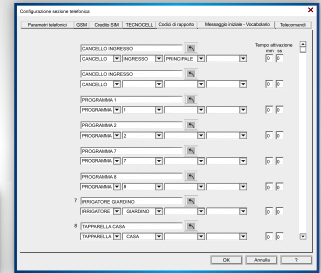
Configurazione sezione telefonica

Parametri telefonici | GSM | Credito SIM | TECNOCELL | Codici di risposta | Messaggio iniziale - Vocabolario | Telecomandi

Tempo attivazione
min ss

CANCELLO INGRESSO
CANCELLO | INGRESSO | PRINCIPALE | 0 | 0

CANCELLO INGRESSO
CANCELLO | 0 | 0

PROGRAMMA 1
PROGRAMMA | 1 | 0 | 0

PROGRAMMA 2
PROGRAMMA | 2 | 0 | 0

PROGRAMMA 7
PROGRAMMA | 7 | 0 | 0

PROGRAMMA 8
PROGRAMMA | 8 | 0 | 0

7 IRRIGATORE GIARDINO
IRRIGATORE | GIARDINO | 0 | 0

8 TAPPARELLA CASA
TAPPARELLA | CASA | 0 | 0

OK | Annulla | ?